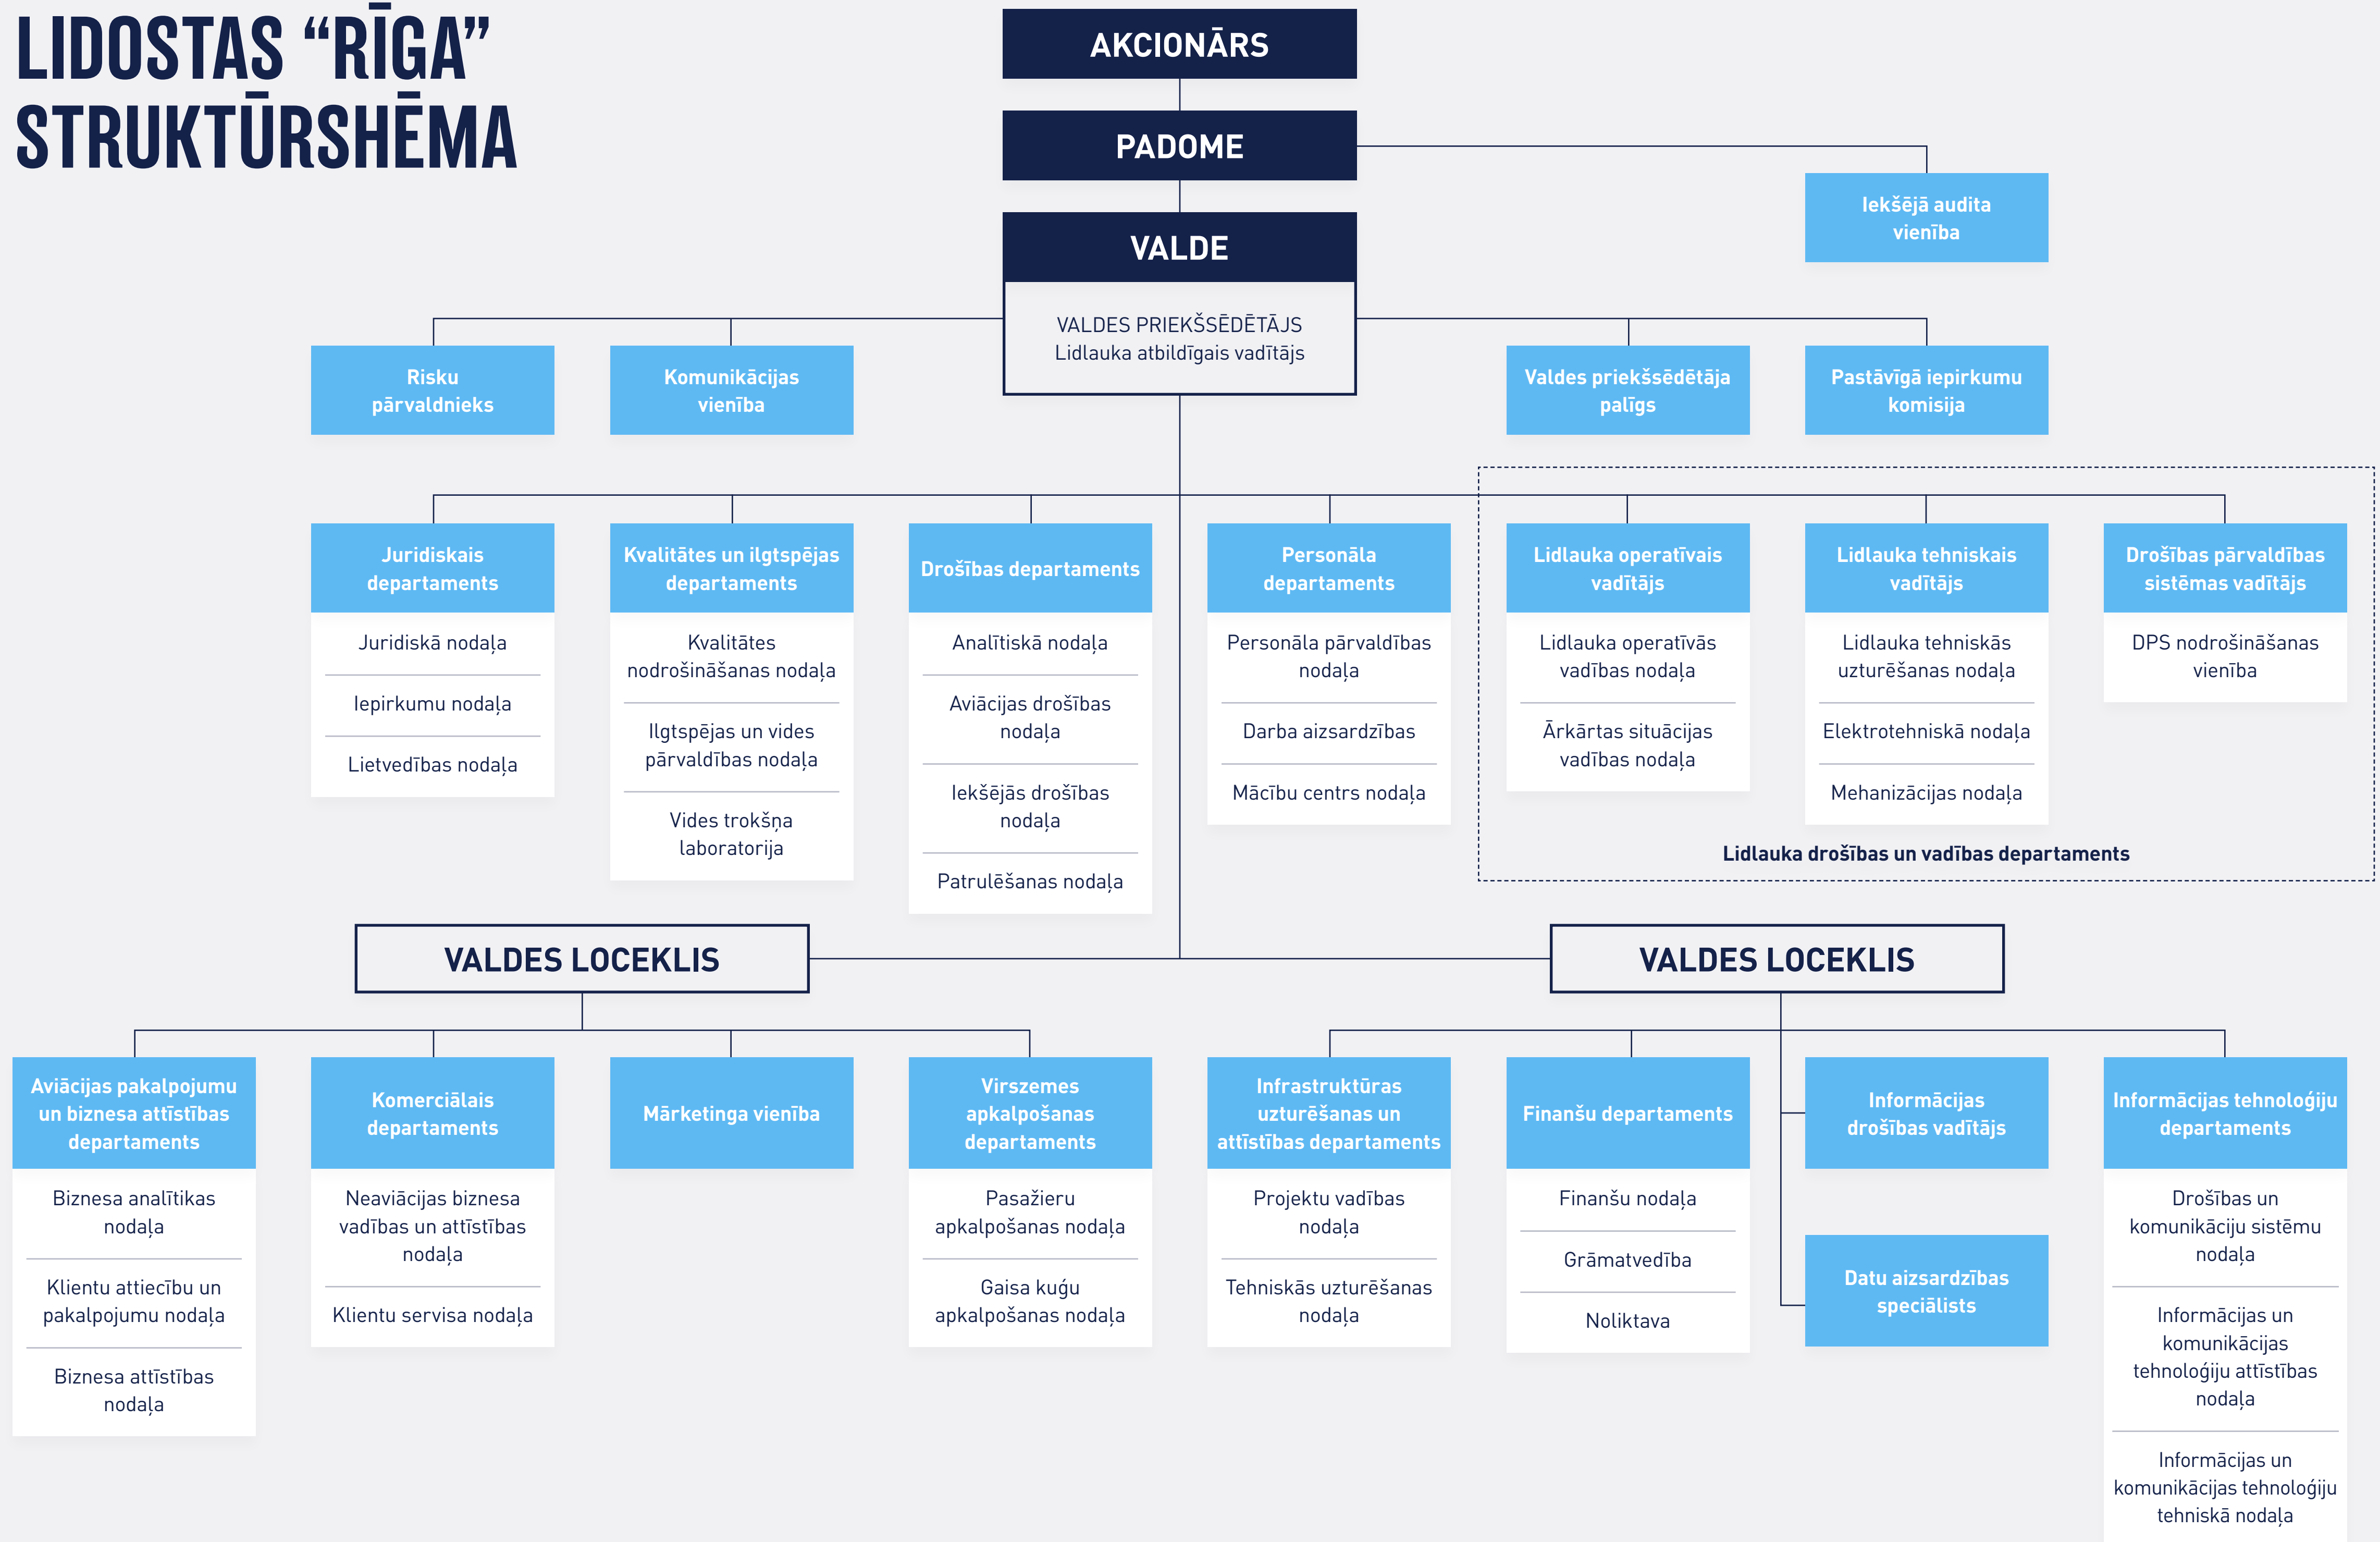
LIDOSTAS “RĪGA” STRUKTŪRSHĒMA

AKCIONĀRS

PADOME

Iekšējā audita vienība

VALDE

VALDES PRIEKŠSĒDĒTĀJS
Lidlauka atbildīgais vadītājs

Risku pārvaldnieks

Komunikācijas vienība

Valdes priekšsēdētāja palīgs

Pastāvīgā iepirkumu komisija

Juridiskais departaments
Juridiskā nodaļa
Iepirkumu nodaļa
Lietvedības nodaļa

Kvalitātes un ilgtspējas departaments
Kvalitātes nodrošināšanas nodaļa
Ilgtspējas un vides pārvaldības nodaļa
Vides trokšņa laboratorija

Drošības departaments
Analītiskā nodaļa
Aviācijas drošības nodaļa
Iekšējās drošības nodaļa
Patrulēšanas nodaļa

Personāla departaments
Personāla pārvaldības nodaļa
Darba aizsardzības
Mācību centrs nodaļa

Lidlauka operatīvais vadītājs
Lidlauka operatīvās vadības nodaļa
Ārkārtas situācijas vadības nodaļa

Lidlauka tehniskais vadītājs
Lidlauka tehniskās uzturēšanas nodaļa
Elektrotehniskā nodaļa
Mehanizācijas nodaļa

Drošības pārvaldības sistēmas vadītājs
DPS nodrošināšanas vienība

Lidlauka drošības un vadības departaments

VALDES LOCEKLIS

VALDES LOCEKLIS

Aviācijas pakalpojumu un biznesa attīstības departaments
Biznesa analītikas nodaļa
Klientu attiecību un pakalpojumu nodaļa
Biznesa attīstības nodaļa

Komerciālais departaments
Neaviācijas biznesa vadības un attīstības nodaļa
Klientu servisa nodaļa

Mārketinga vienība

Virszemes apkalpošanas departaments
Pasažieru apkalpošanas nodaļa
Gaisa kuģu apkalpošanas nodaļa

Infrastruktūras uzturēšanas un attīstības departaments
Projektu vadības nodaļa
Tehniskās uzturēšanas nodaļa

Finanšu departaments
Finanšu nodaļa
Grāmatvedība
Noliktava

Informācijas drošības vadītājs

Datu aizsardzības speciālists

Informācijas tehnoloģiju departaments
Drošības un komunikāciju sistēmu nodaļa
Informācijas un komunikācijas tehnoloģiju attīstības nodaļa
Informācijas un komunikācijas tehnoloģiju tehniskā nodaļa